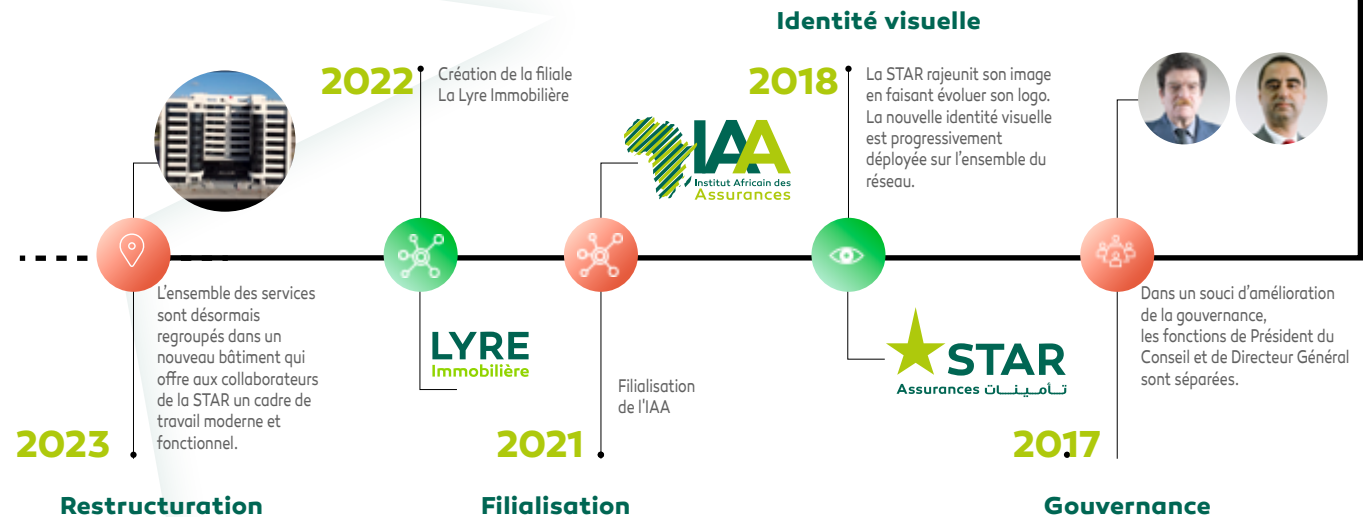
Identité visuelle

2022
Création de la filiale La Lyre Immobilière

IAA
Institut Africain des Assurances

2018
La STAR rajeunit son image en faisant évoluer son logo. La nouvelle identité visuelle est progressivement déployée sur l'ensemble du réseau.

L'ensemble des services sont désormais regroupés dans un nouveau bâtiment qui offre aux collaborateurs de la STAR un cadre de travail moderne et fonctionnel.

2023

LYRE
Immobilière

Filialisation de l'IAA

2021

STAR
Assurances تأمينات

Dans un souci d'amélioration de la gouvernance, les fonctions de Président du Conseil et de Directeur Général sont séparées.

2017

Restructuration

Filialisation

Gouvernance